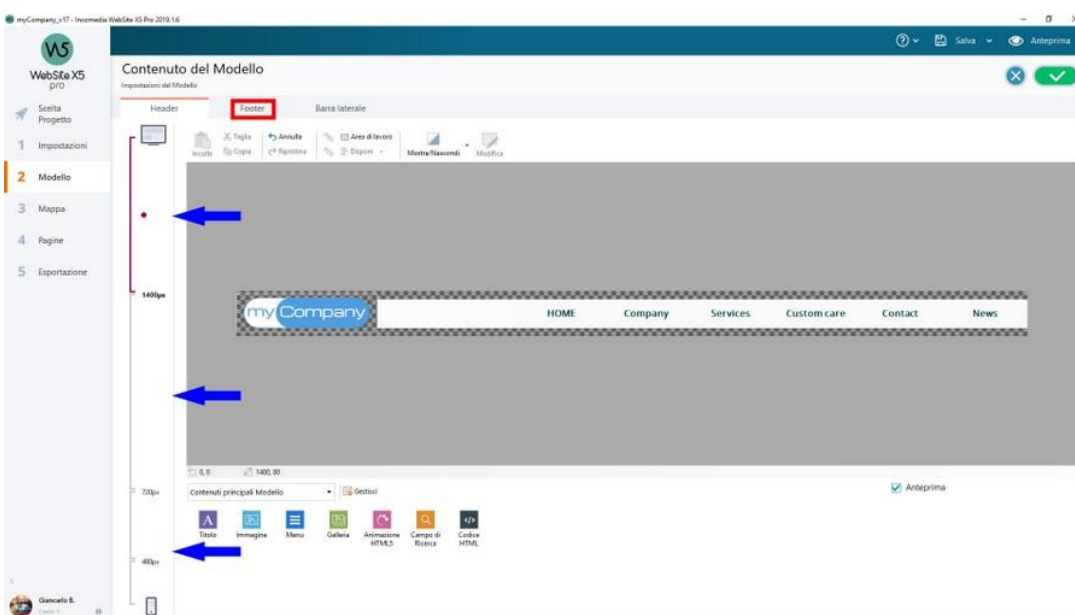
myCompany_v17 - Incomedia WebSite X5 Pro 2019.1.6

WebSite X5 pro

Salva Anteprima

Contenuto del Modello
Impostazioni del Modello

Scelta Progetto
1 Impostazioni
2 Modello
3 Mappa
4 Pagine
5 Esportazione

Header Footer Barra laterale

Incolla Taglia Copia Annulla Ripristina Area di lavoro Disponi Mostra/Nascondi Modifica

1400px

myCompany HOME Company Services Custom care Contact News

0, 0 1400, 80

720px

Contenuti principali Modello Gestisci

Anteprima

Titolo Immagine Menu Galleria Animazione HTML5 Campo di Ricerca Codice HTML

480px

Giancarlo B.